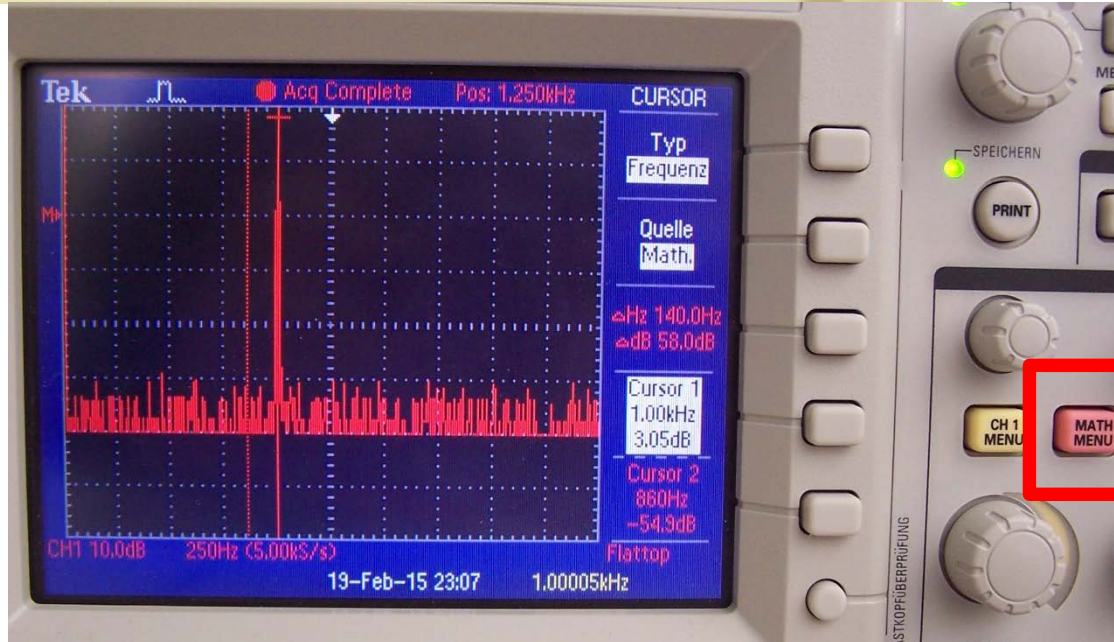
Tek Acq Complete Pos: 1.250kHz

CURSOR

Typ
Frequenz

Quelle
Math.

ΔHz 140.0Hz
ΔdB 58.0dB

Cursor 1
1.00kHz
3.05dB

Cursor 2
860Hz
−54.9dB

M

CH1 10.0dB 250Hz (5.00kS/s) Flattop

19−Feb−15 23:07 1.00005kHz

ME

SPEICHERN

PRINT

CH 1 MENU

MATH MENU

TASTKOPFÜBERPRÜFUNG